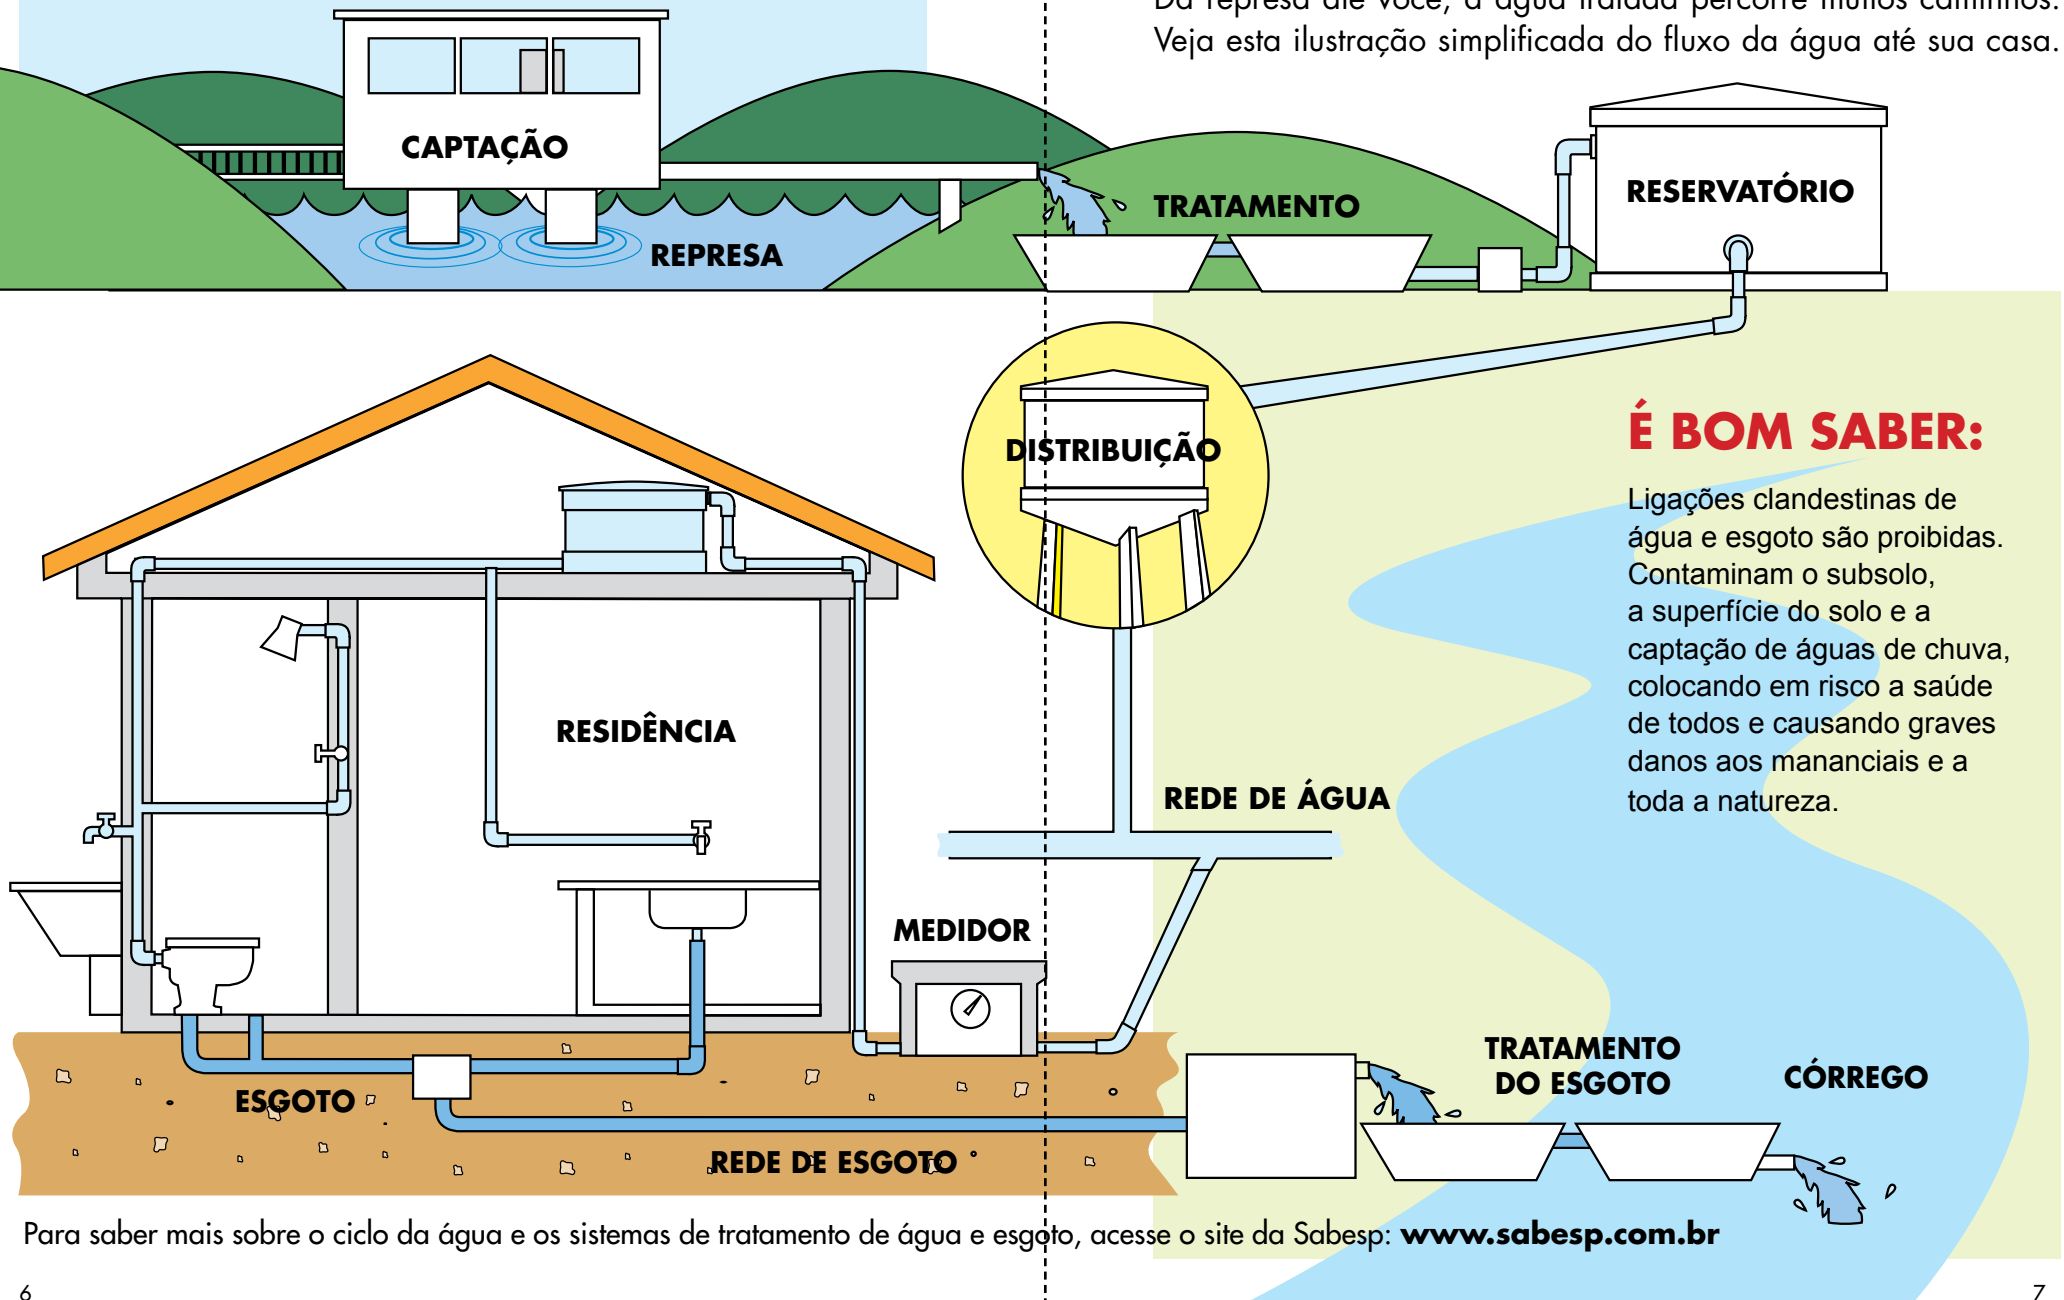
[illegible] represa até você, a água tratada percorre muitos caminhos.
Veja esta ilustração simplificada do fluxo da água até sua casa.

CAPTAÇÃO

REPRESA

TRATAMENTO

RESERVATÓRIO

DISTRIBUIÇÃO

É BOM SABER:

Ligações clandestinas de água e esgoto são proibidas. Contaminam o subsolo, a superfície do solo e a captação de águas de chuva, colocando em risco a saúde de todos e causando graves danos aos mananciais e a toda a natureza.

RESIDÊNCIA

REDE DE ÁGUA

MEDIDOR

ESGOTO

REDE DE ESGOTO

TRATAMENTO DO ESGOTO

CÓRREGO

Para saber mais sobre o ciclo da água e os sistemas de tratamento de água e esgoto, acesse o site da Sabesp: **www.sabesp.com.br**

6

7